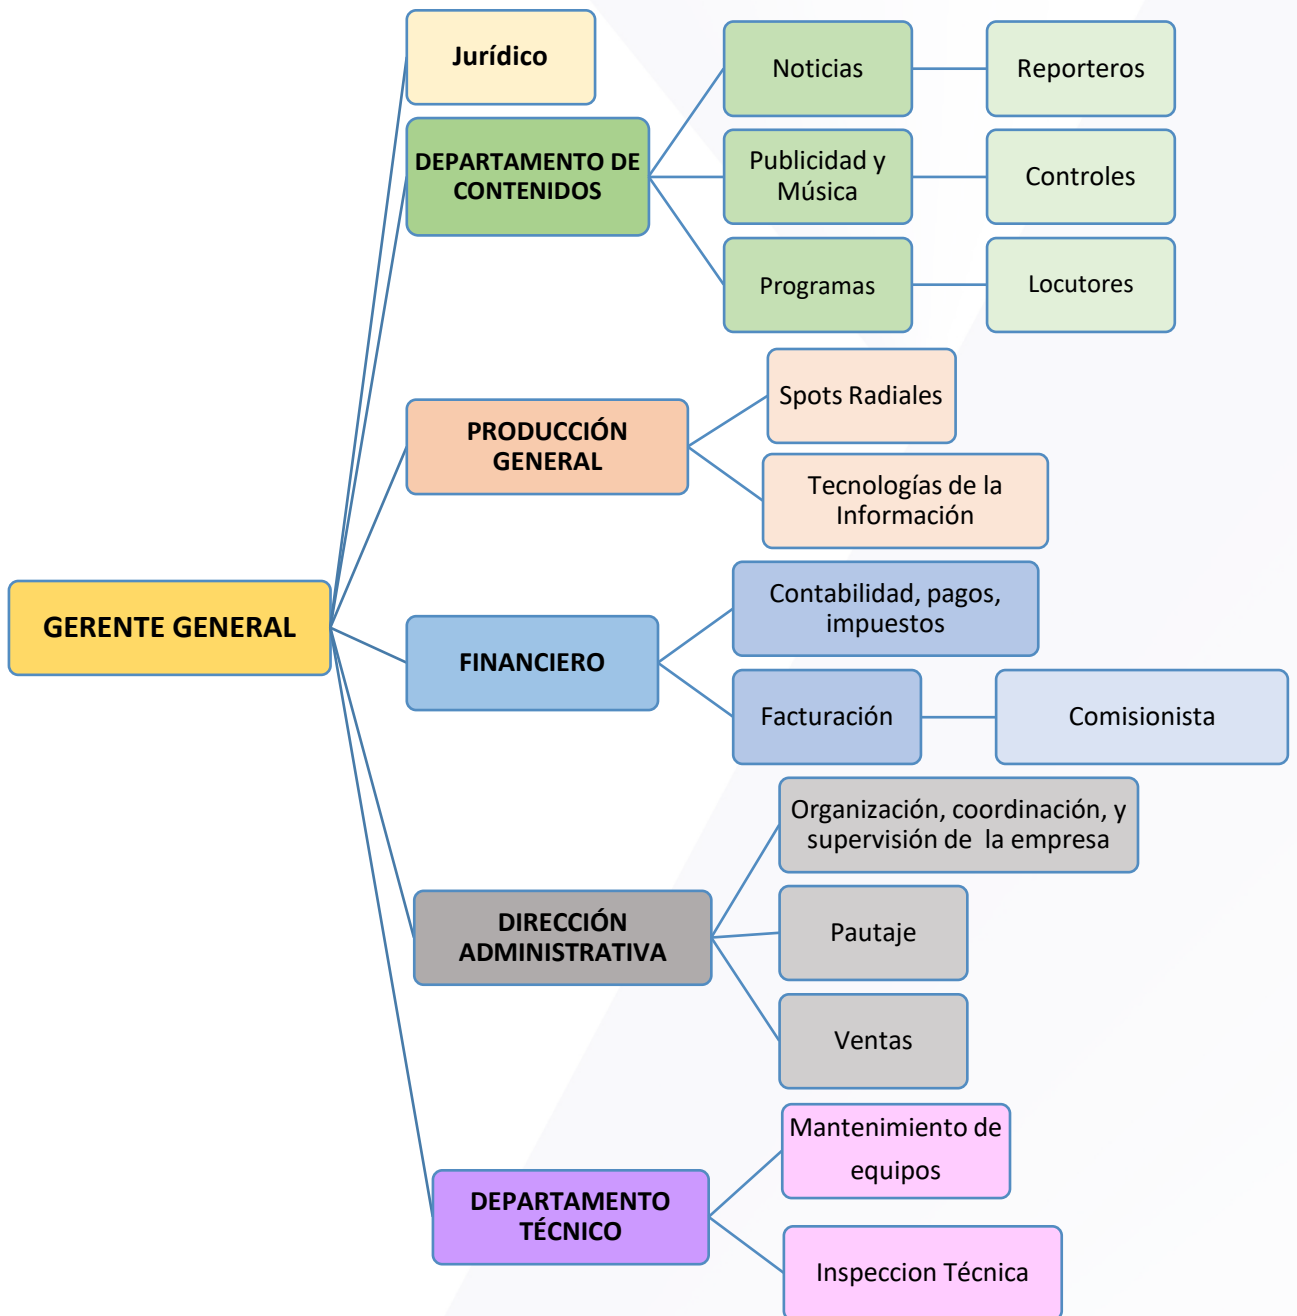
GERENTE GENERAL

Jurídico

DEPARTAMENTO DE CONTENIDOS

Noticias

Reporteros

Publicidad y Música

Controles

Programas

Locutores

PRODUCCIÓN GENERAL

Spots Radiales

Tecnologías de la Información

FINANCIERO

Contabilidad, pagos, impuestos

Facturación

Comisionista

DIRECCIÓN ADMINISTRATIVA

Organización, coordinación, y supervisión de la empresa

Pautaje

Ventas

DEPARTAMENTO TÉCNICO

Mantenimiento de equipos

Inspeccion Técnica